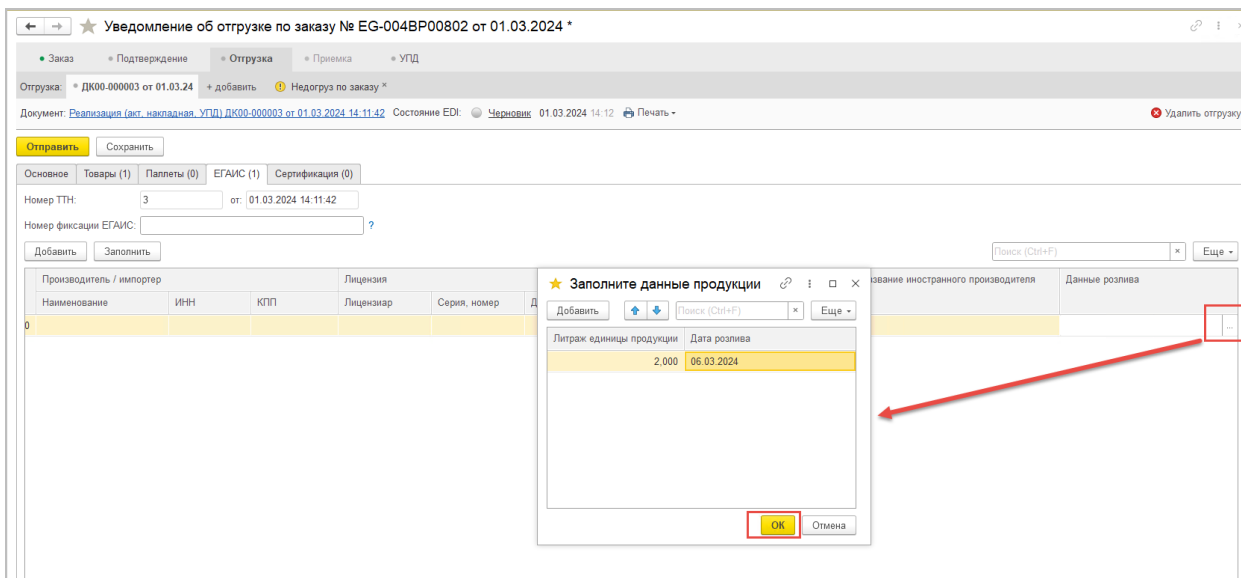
Уведомление об отгрузке по заказу № EG-004BP00802 от 01.03.2024 *

Заказ
Подтверждение
Отгрузка
Приемка
УПД

Отгрузка: ДК00-000003 от 01.03.24 + добавить Недогруз по заказу ×

Документ: Реализация (акт, накладная, УПД) ДК00-000003 от 01.03.2024 14:11:42 Состояние EDI: Черновик 01.03.2024 14:12 Печать

Удалить отгрузку

Отправить Сохранить

Основное Товары (1) Паллеты (0) ЕГАИС (1) Сертификация (0)

Номер ТТН: 3 от: 01.03.2024 14:11:42

Номер фиксации ЕГАИС: ?

Добавить Заполнить

Поиск (Ctrl+F) × Еще

| Производитель / импортер | | | Лицензия | | Д | звание иностранного производителя | Данные розлива |
|---|---|---|---|---|---|---|---|
| Наименование | ИНН | КПП | Лицензиар | Серия, номер | | | |
| 0 | | | | | | | ... |

Заполните данные продукции

Добавить Поиск (Ctrl+F) × Еще

| Литраж единицы продукции | Дата розлива |
|---|---|
| 2,000 | 06.03.2024 |

ОК Отмена